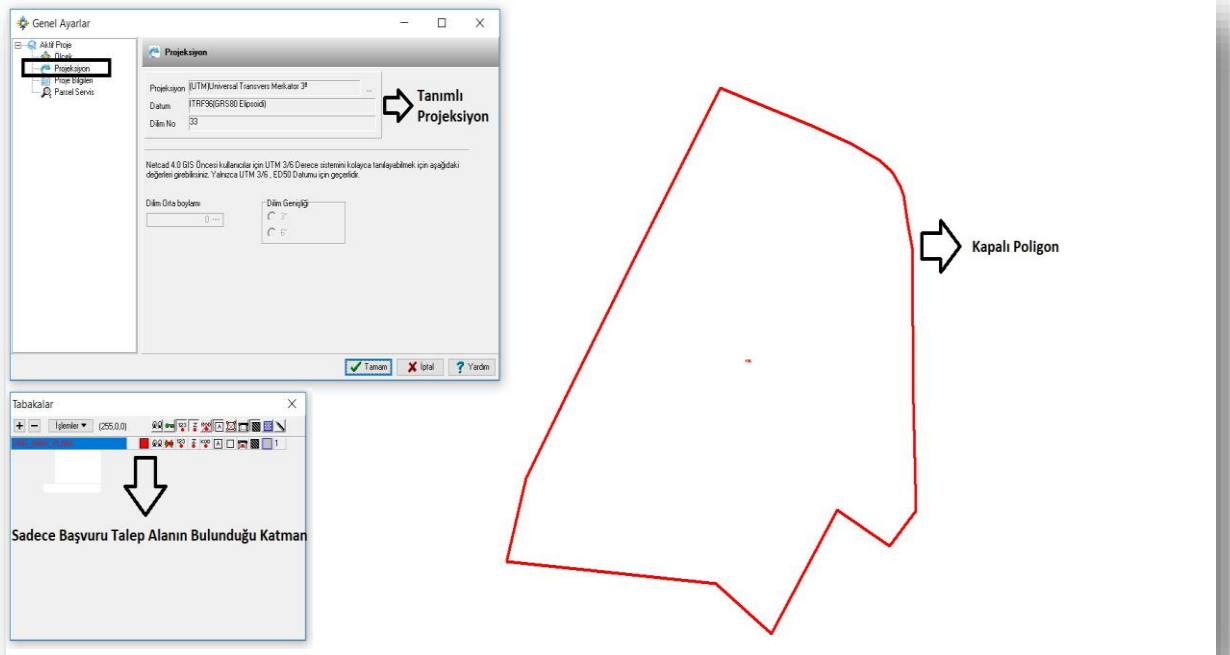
Genel Ayarlar

Aktif Proje
Ölçek
Projeksiyon
Proje Bilgileri
Parsel Servis

Projeksiyon

Projeksiyon (UTM)Universal Transvers Merkator 3°
Datum ITRF96(GRS80 Elipsoidi)
Dilim No 33

Tanımlı Projeksiyon

Netcad 4.0 GIS Öncesi kullanıcılar için UTM 3/6 Derece sistemini kolayca tanılayabilmek için aşağıdaki değerleri girebilirsiniz. Yalnızca UTM 3/6 , ED50 Datumu için geçerlidir.

Dilim Orta boylamı
0

Dilim Genişliği
3°
6°

Tamam İptal Yardım

Tabakalar

İşlemler (255,0,0)

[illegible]

1

Sadece Başvuru Talep Alanın Bulunduğu Katman

Kapalı Poligon